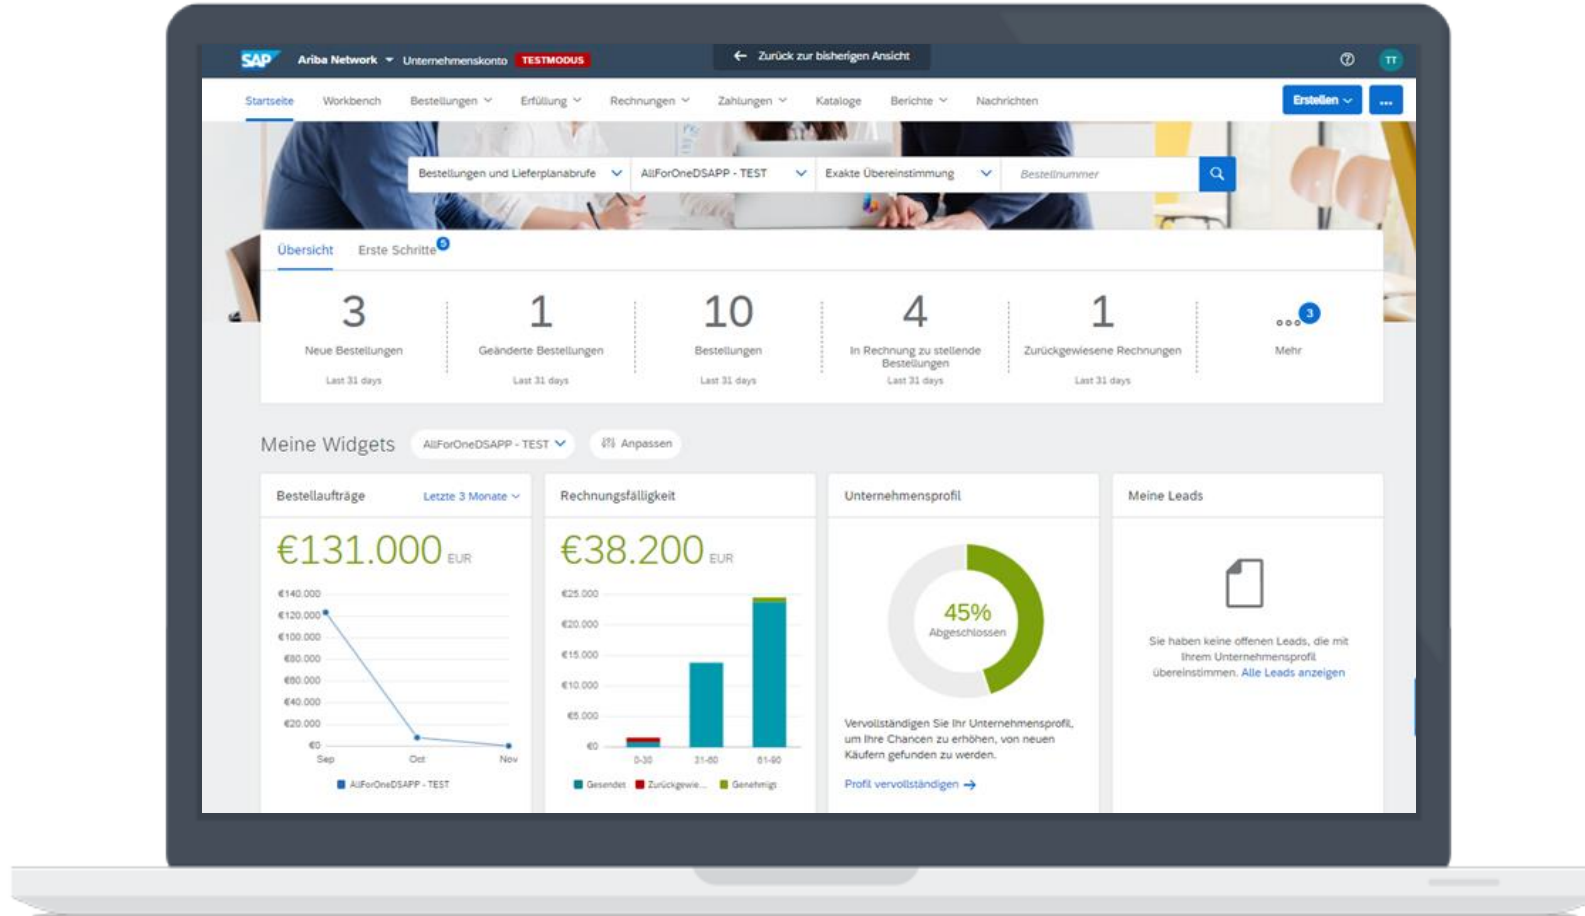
SAP Ariba Network Unternehmenskonto TESTMODUS

Zurück zur bisherigen Ansicht

TT

Startseite Workbench Bestellungen Erfüllung Rechnungen Zahlungen Kataloge Berichte Nachrichten

Erstellen ...

Bestellungen und Lieferplanabrufe AllForOneDSAPP - TEST Exakte Übereinstimmung Bestellnummer

Übersicht Erste Schritte 5

3
Neue Bestellungen
Last 31 days

1
Geänderte Bestellungen
Last 31 days

10
Bestellungen
Last 31 days

4
In Rechnung zu stellende Bestellungen
Last 31 days

1
Zurückgewiesene Rechnungen
Last 31 days

3
Mehr

Meine Widgets AllForOneDSAPP - TEST Anpassen

Bestellaufträge Letzte 3 Monate

€131.000 EUR

€140.000
€120.000
€100.000
€80.000
€60.000
€40.000
€20.000
€0
Sep Oct Nov

AllForOneDSAPP - TEST

Rechnungsfälligkeit

€38.200 EUR

€25.000
€20.000
€15.000
€10.000
€5.000
€0
0-30 31-60 61-90

Gesendet Zurückgewie... Genehmigt

Unternehmensprofil

45%
Abgeschlossen

Vervollständigen Sie Ihr Unternehmensprofil, um Ihre Chancen zu erhöhen, von neuen Käufern gefunden zu werden.

Profil vervollständigen →

Meine Leads

Sie haben keine offenen Leads, die mit Ihrem Unternehmensprofil übereinstimmen. Alle Leads anzeigen